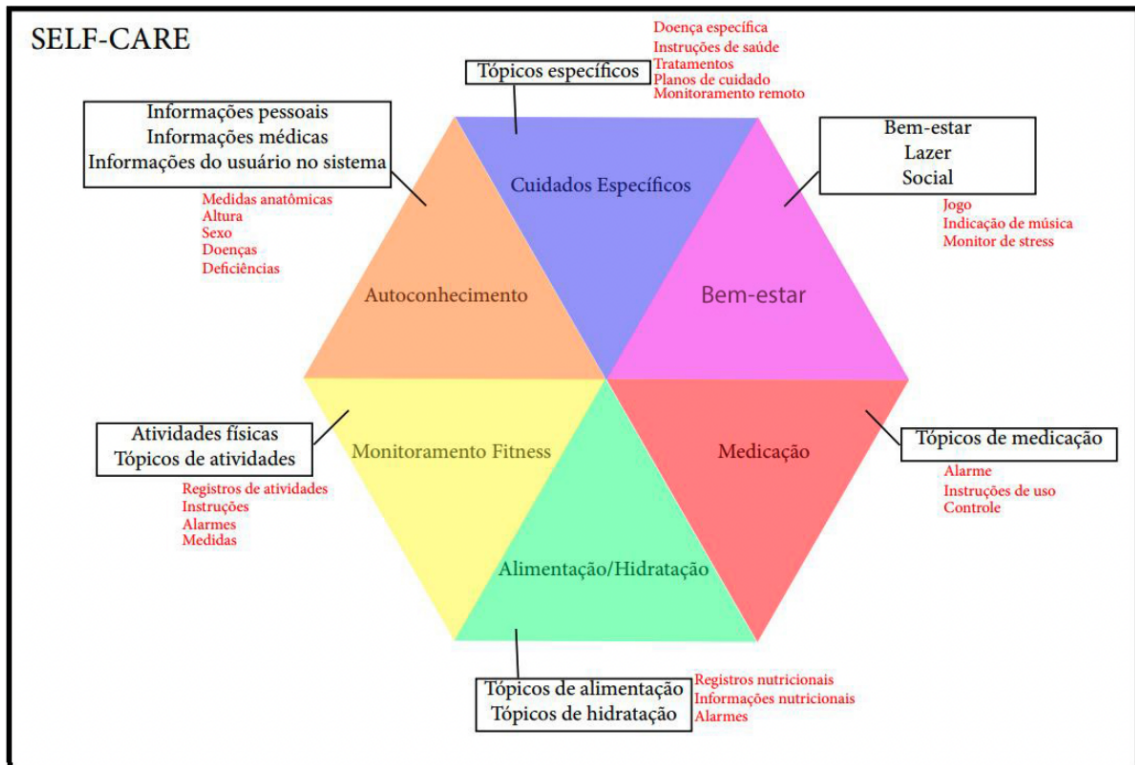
SELF-CARE

Tópicos específicos

Doença específica
Instruções de saúde
Tratamentos
Planos de cuidado
Monitoramento remoto

Informações pessoais
Informações médicas
Informações do usuário no sistema

Medidas anatômicas
Altura
Sexo
Doenças
Deficiências

Bem-estar
Lazer
Social

Jogo
Indicação de música
Monitor de stress

Cuidados Específicos

Autoconhecimento

Bem-estar

Monitoramento Fitness

Medicação

Alimentação/Hidratação

Atividades físicas
Tópicos de atividades

Registros de atividades
Instruções
Alarmes
Medidas

Tópicos de medicação

Alarme
Instruções de uso
Controle

Tópicos de alimentação
Tópicos de hidratação

Registros nutricionais
Informações nutricionais
Alarmes